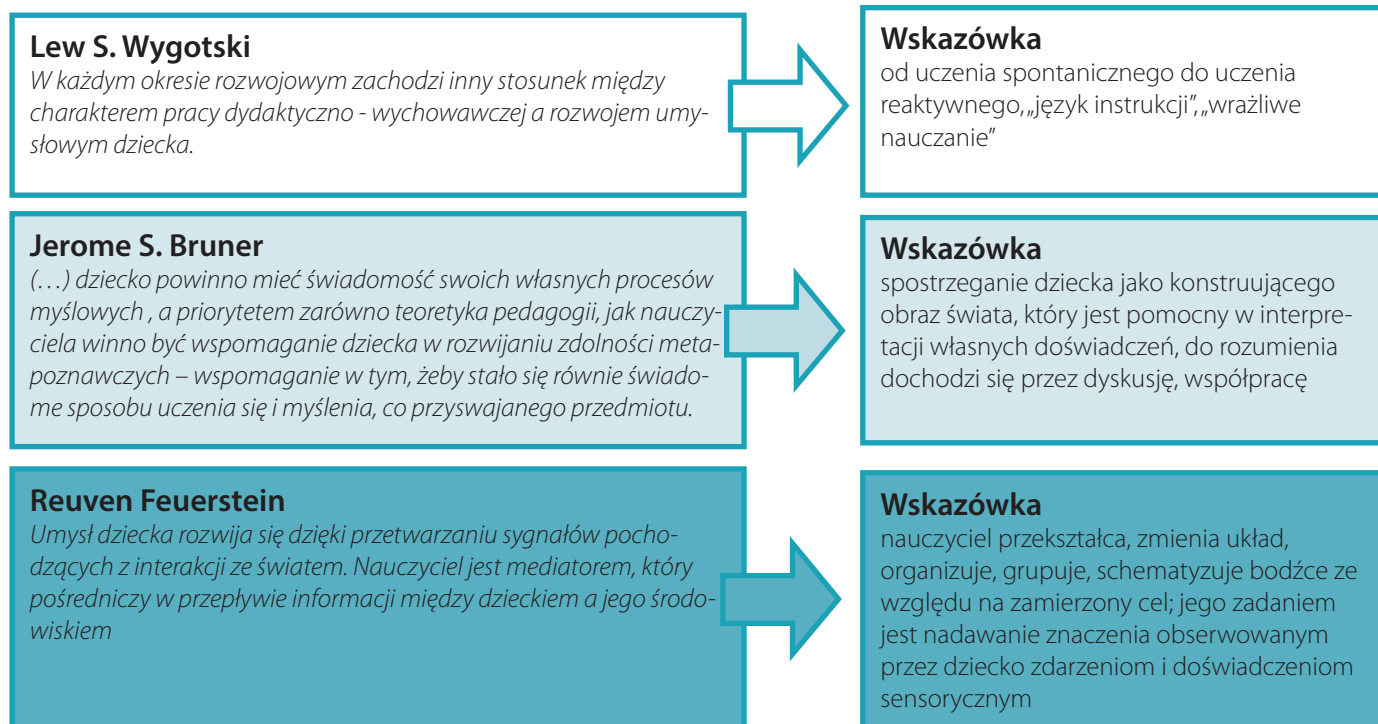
**Lew S. Wygotski**
*W każdym okresie rozwojowym zachodzi inny stosunek między charakterem pracy dydaktyczno - wychowawczej a rozwojem umysłowym dziecka.*

**Wskazówka**
od uczenia spontanicznego do uczenia reaktywnego,„język instrukcji",„wrażliwe nauczanie"

**Jerome S. Bruner**
*(…) dziecko powinno mieć świadomość swoich własnych procesów myślowych , a priorytetem zarówno teoretyka pedagogii, jak nauczyciela winno być wspomaganie dziecka w rozwijaniu zdolności metapoznawczych – wspomaganie w tym, żeby stało się równie świadome sposobu uczenia się i myślenia, co przyswajanego przedmiotu.*

**Wskazówka**
spostrzeganie dziecka jako konstruującego obraz świata, który jest pomocny w interpretacji własnych doświadczeń, do rozumienia dochodzi się przez dyskusję, współpracę

**Reuven Feuerstein**
*Umysł dziecka rozwija się dzięki przetwarzaniu sygnałów pochodzących z interakcji ze światem. Nauczyciel jest mediatorem, który pośredniczy w przepływie informacji między dzieckiem a jego środowiskiem*

**Wskazówka**
nauczyciel przekształca, zmienia układ, organizuje, grupuje, schematyzuje bodźce ze względu na zamierzony cel; jego zadaniem jest nadawanie znaczenia obserwowanym przez dziecko zdarzeniom i doświadczeniom sensorycznym